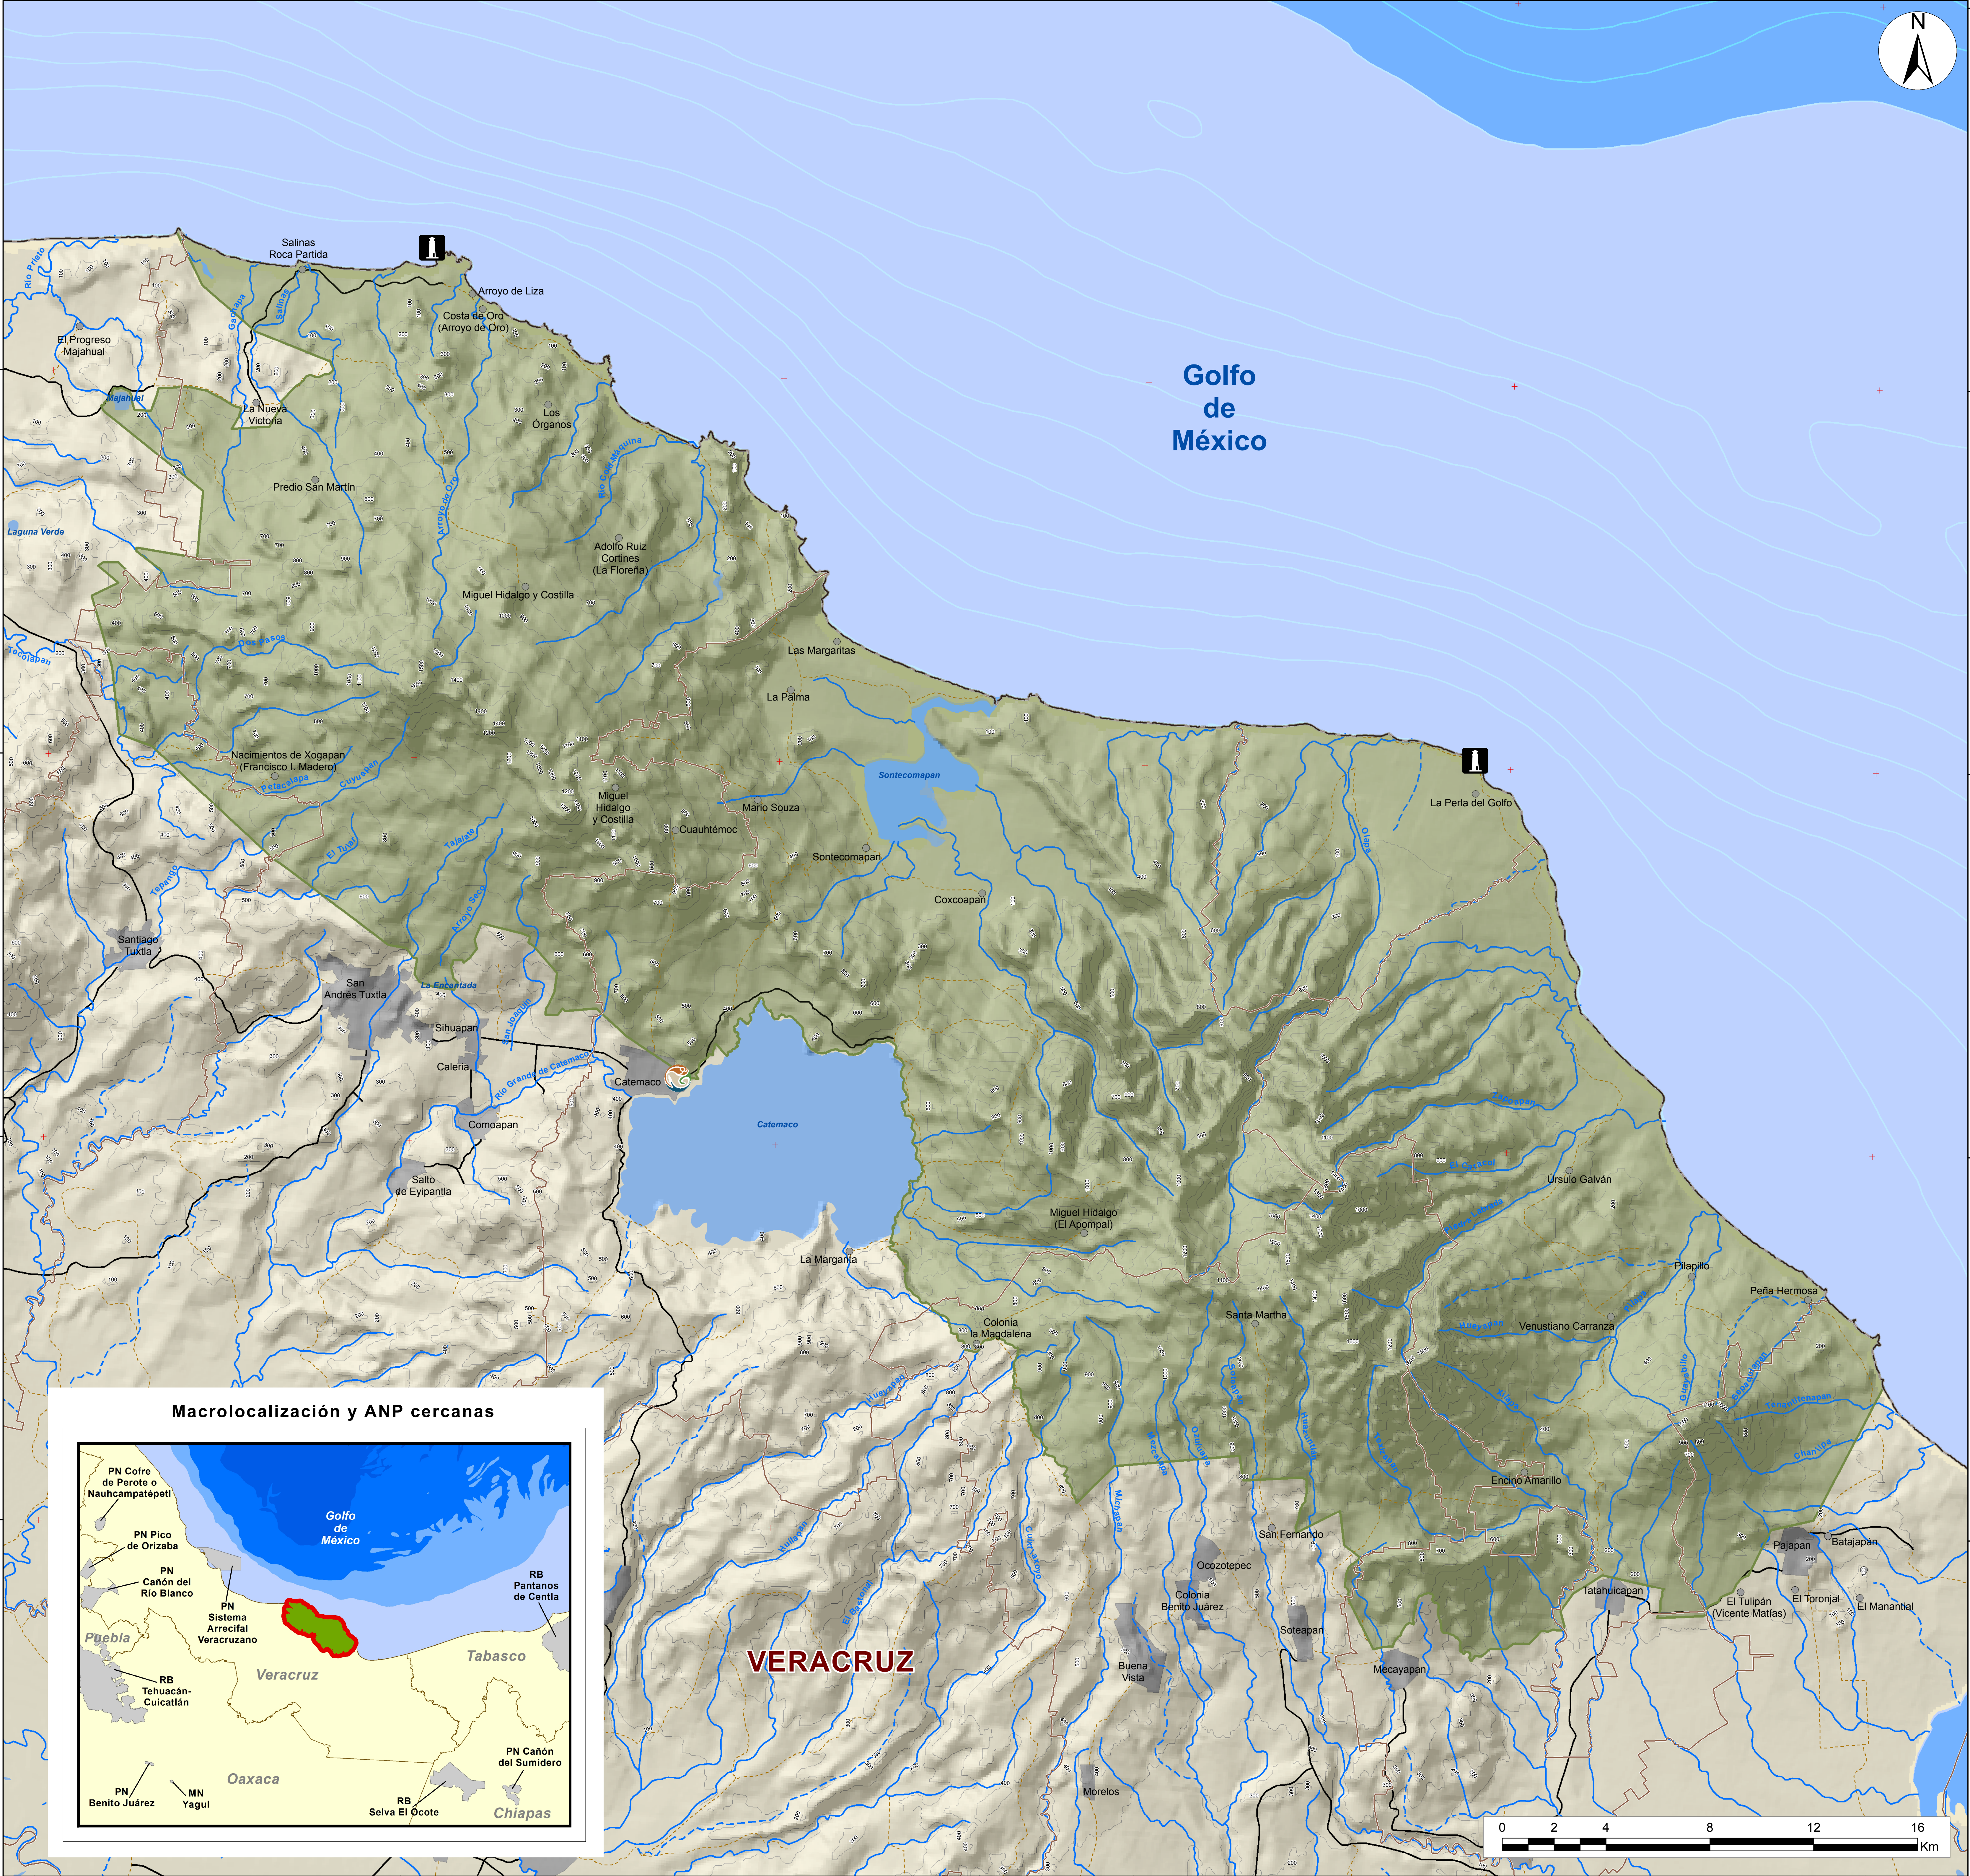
N

Golfo
de
México

Salinas
Roca Partida

Arroyo de Liza

Costa de Oro
(Arroyo de Oro)

Río Prieto

El Progreso
Majahual

Majahual

La Nueva
Victoria

Los
Órganos

Predio San Martín

Laguna Verde

Adolfo Ruiz
Cortines
(La Floreña)

Miguel Hidalgo y Costilla

Las Margaritas

La Palma

Sontecomapan

La Perla del Golfo

Nacimientos de Xogapan
(Francisco I. Madero)

Miguel
Hidalgo
y Costilla

Cuauhtémoc

Mario Souza

Sontecomapan

Coxcoapan

Santiago
Tuxtla

San
Andrés Tuxtla

La Encantada

Sihuapan

Catemaco

Comoapan

Salto
de Eyipantla

Catemaco

Úrsulo Galván

Miguel Hidalgo
(El Apompal)

La Margarita

Pilapillo

Peña Hermosa

Colonia
la Magdalena

Santa Martha

Venustiano Carranza

Encino Amarillo

San Fernando

Ocozotepec

Colonia
Benito Juárez

Pajapan

Batajapan

Tatahuicapan

El Tulipán
(Vicente Matías)

El Toronjal

El Manantial

Soteapan

Buena
Vista

Mecayapan

VERACRUZ

Morelos

Macrolocalización y ANP cercanas

PN Cofre
de Perote o
Nauhcampatépetl

Golfo
de
México

PN Pico
de Orizaba

PN
Cañón del
Río Blanco

PN
Sistema
Arrecifal
Veracruzano

RB
Pantanos
de Centla

Puebla

Tabasco

Veracruz

RB
Tehuacán-
Cuicatlán

Oaxaca

PN Cañón
del Sumidero

PN
Benito Juárez

MN
Yagul

RB
Selva El Ocote

Chiapas

0 2 4 8 12 16
Km